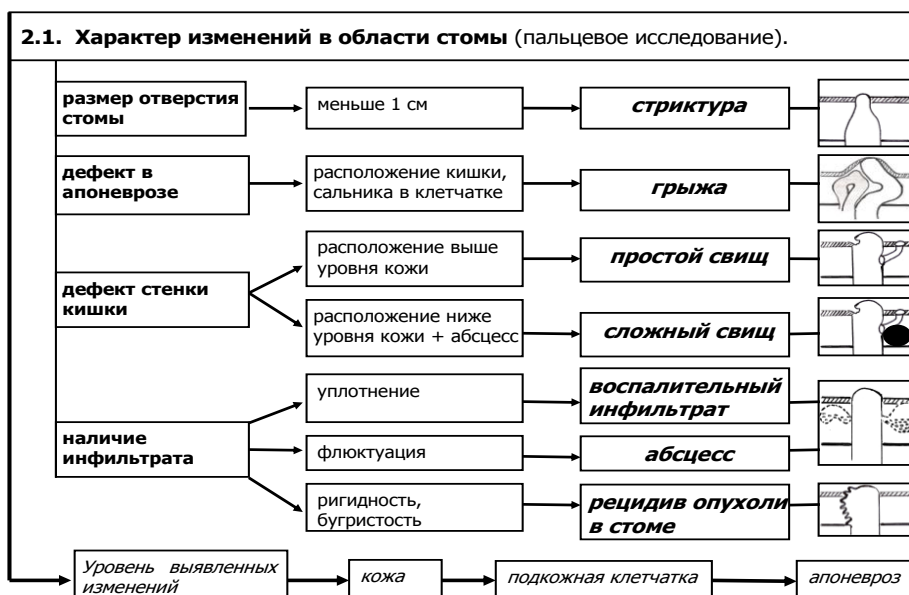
**2.1. Характер изменений в области стомы** (пальцевое исследование).

**размер отверстия стомы**

меньше 1 см

***стриктура***

**дефект в апоневрозе**

расположение кишки, сальника в клетчатке

***грыжа***

**дефект стенки кишки**

расположение выше уровня кожи

***простой свищ***

расположение ниже уровня кожи + абсцесс

***сложный свищ***

**наличие инфильтрата**

уплотнение

***воспалительный инфильтрат***

флюктуация

***абсцесс***

ригидность, бугристость

***рецидив опухоли в стоме***

*Уровень выявленных изменений*

*кожа*

*подкожная клетчатка*

*апоневроз*